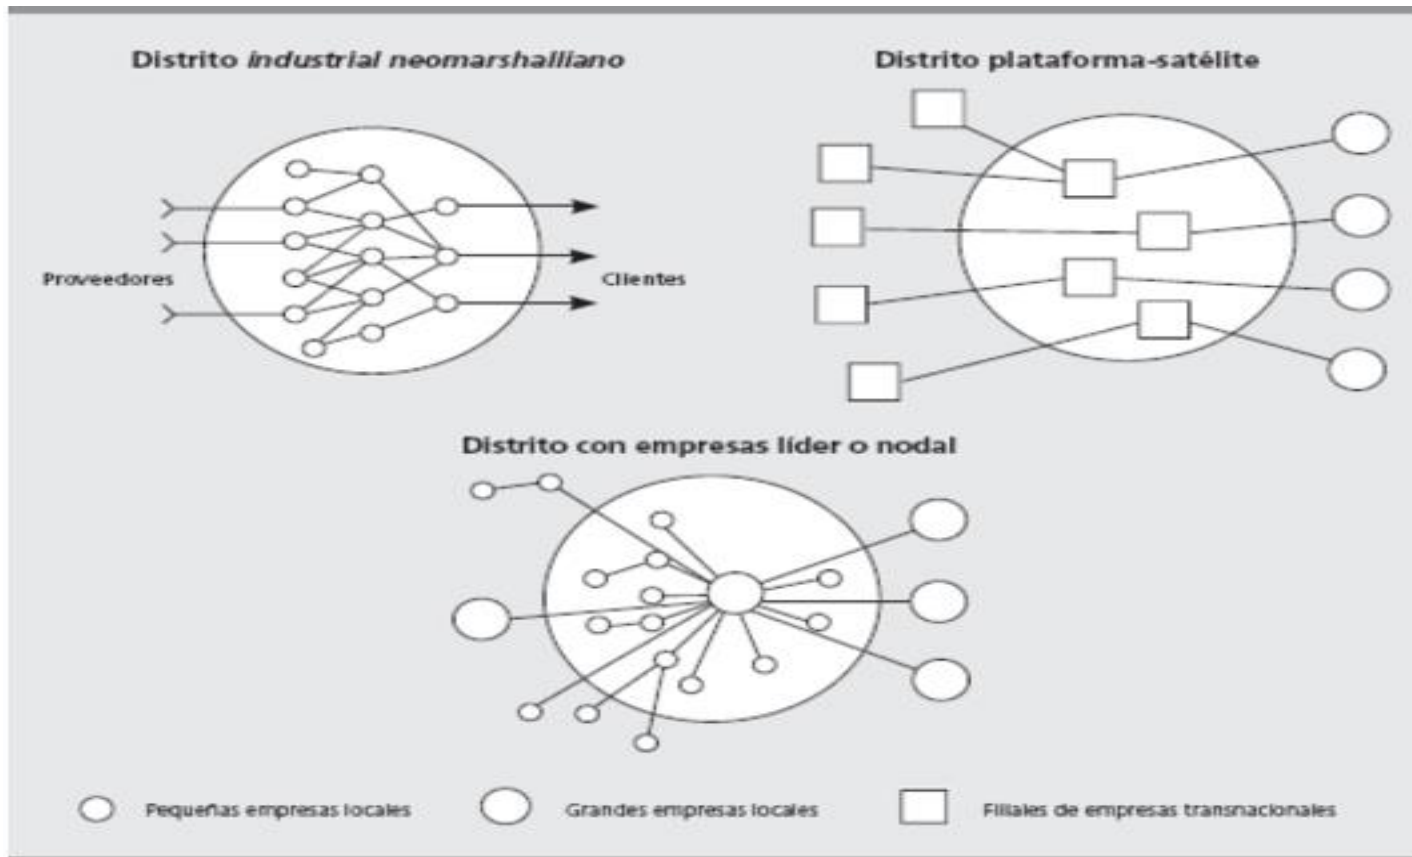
Distrito *industrial neomarshalliano*

Distrito plataforma-satélite

Proveedores

Clientes

Distrito con empresas líder o nodal

Pequeñas empresas locales

Grandes empresas locales

Filiales de empresas transnacionales